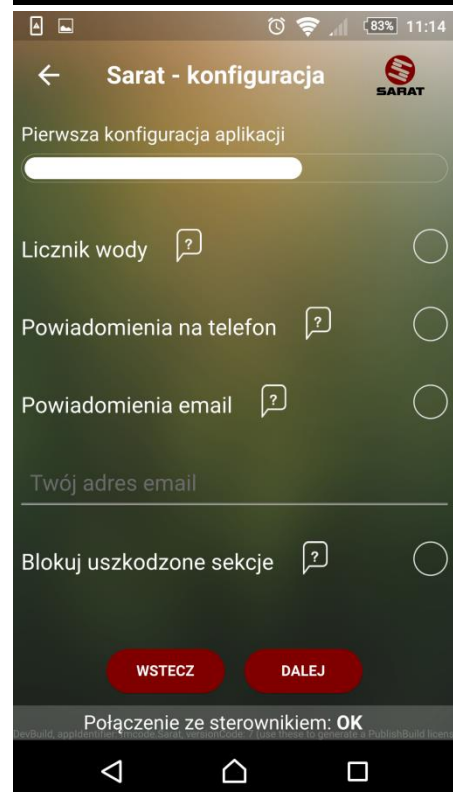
83% 11:14

Sarat - konfiguracja

SARAT

Pierwsza konfiguracja aplikacji

Licznik wody ?

Powiadomienia na telefon ?

Powiadomienia email ?

Twój adres email

Blokuj uszkodzone sekcje ?

WSTECZ

DALEJ

DevBuild, appIdentifier: imcode Sarat, versionCode: 7 (use these to generate a PublishBuild licens

Połączenie ze sterownikiem: OK